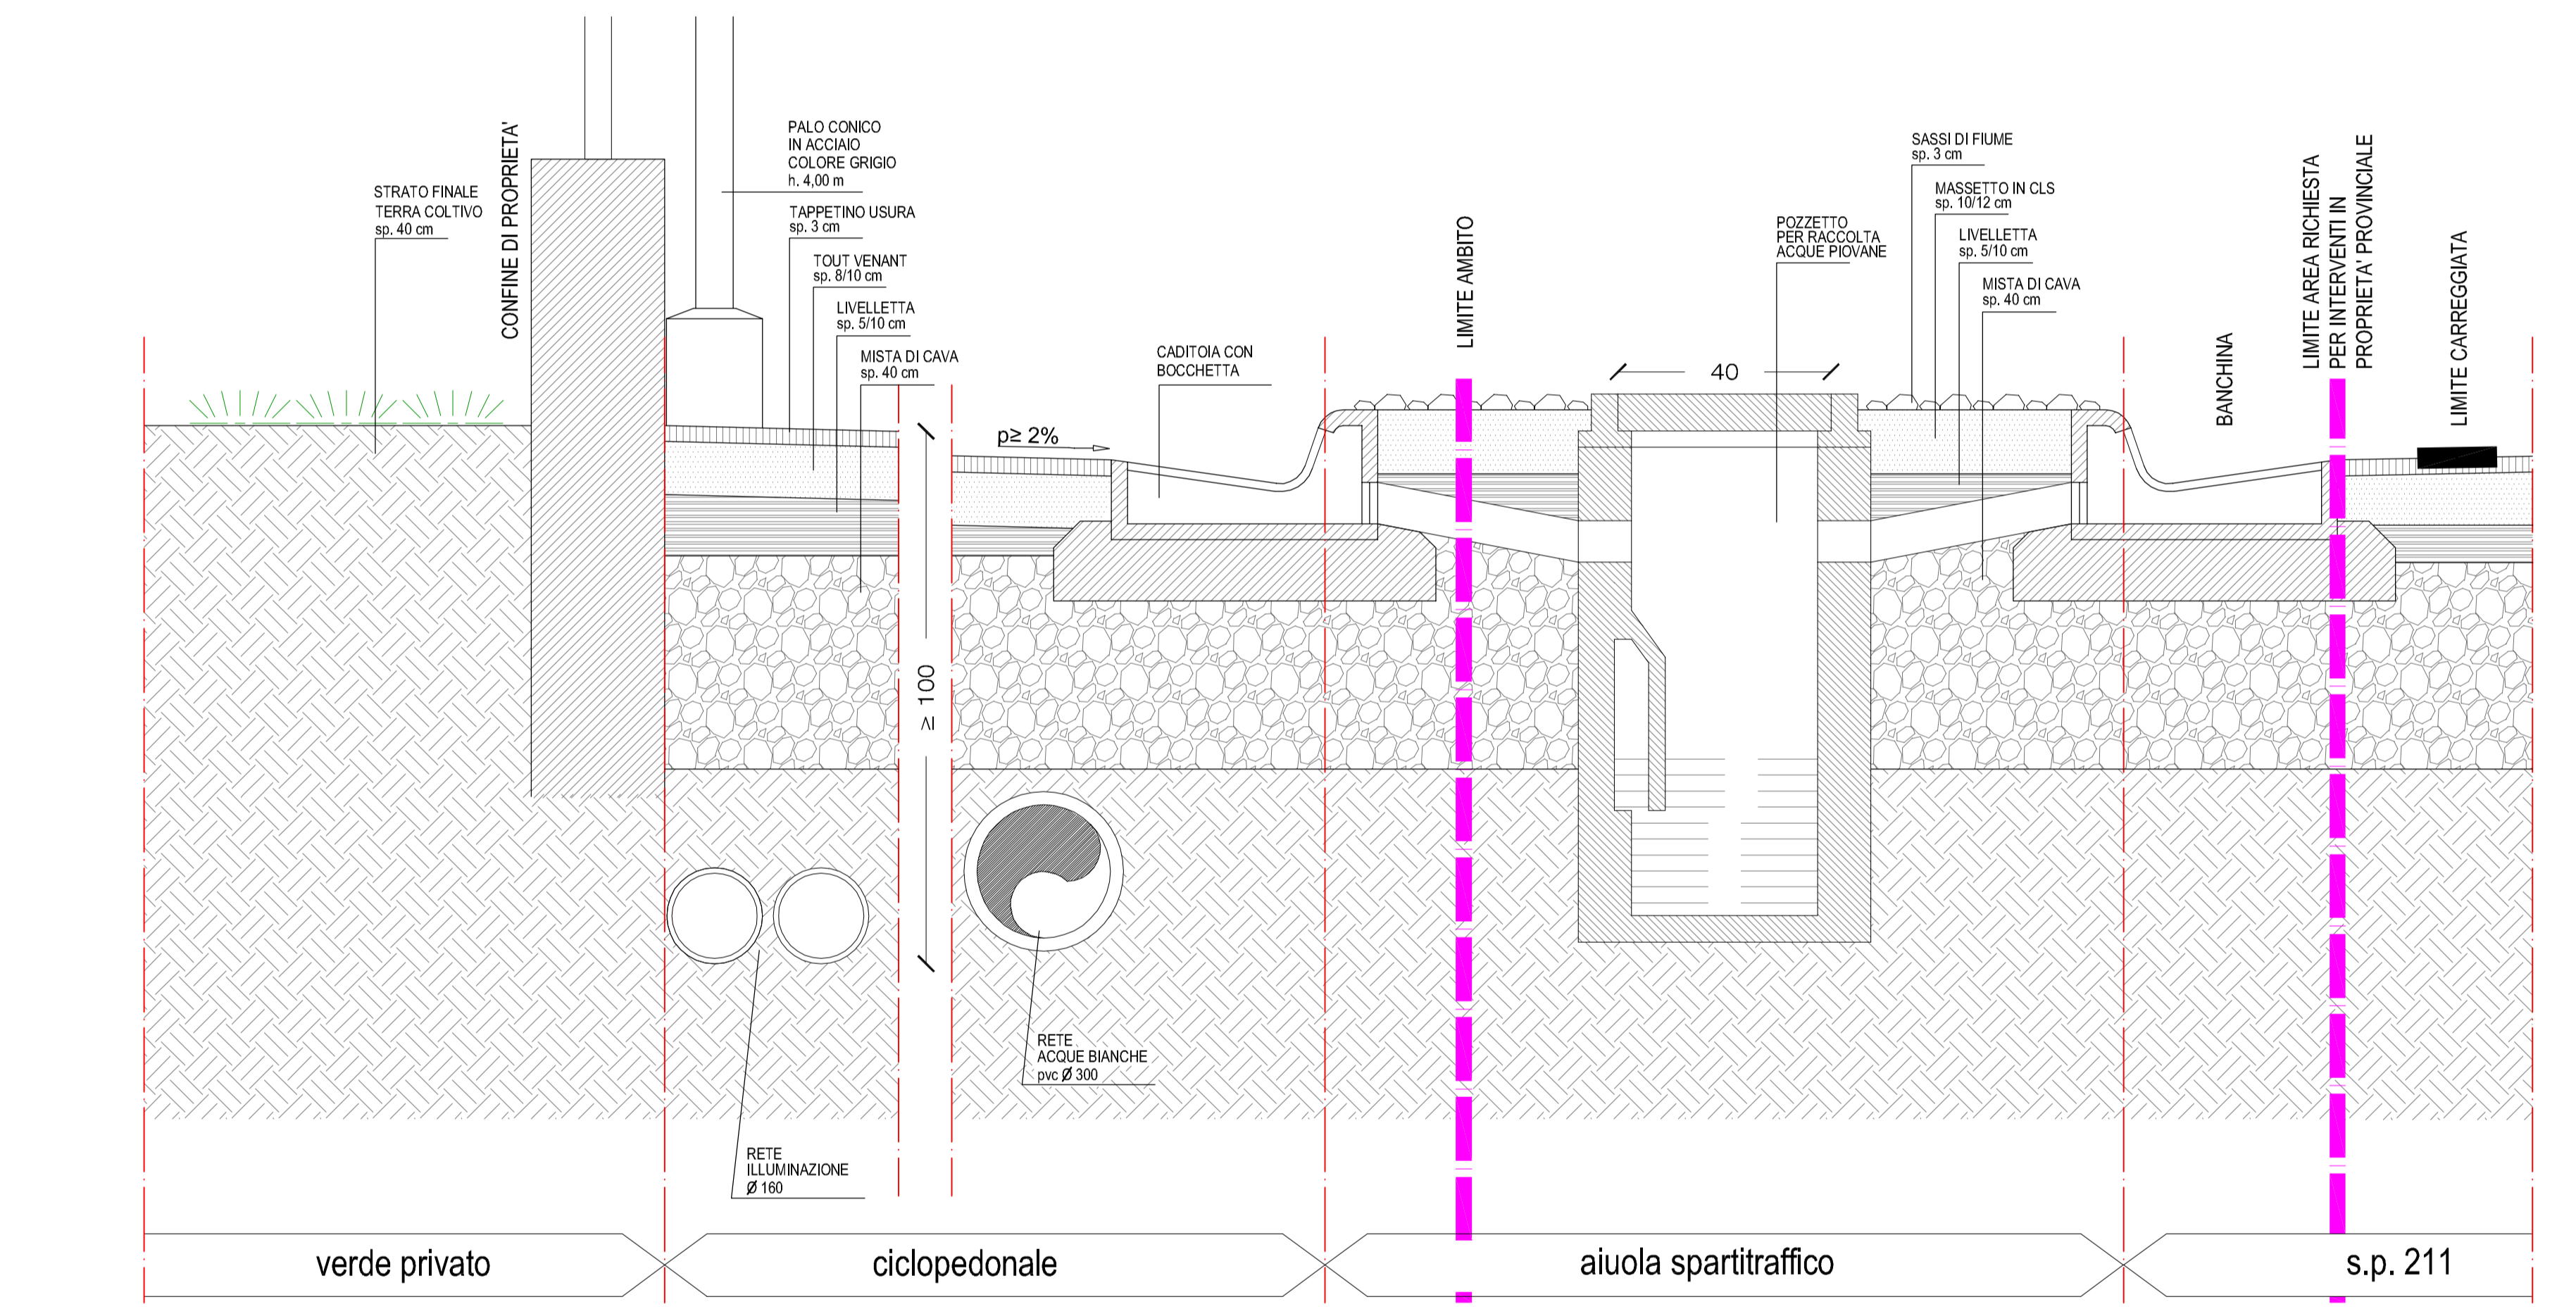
STRATO FINALE
TERRA COLTIVO
sp. 40 cm

CONFINE DI PROPRIETA'

PALO CONICO
IN ACCIAIO
COLORE GRIGIO
h. 4,00 m

TAPPETINO USURA
sp. 3 cm

TOUT VENANT
sp. 8/10 cm

LIVELLETTA
sp. 5/10 cm

MISTA DI CAVA
sp. 40 cm

CADITOIA CON
BOCCHETTA

p≥ 2%

$\geq 100$

LIMITE AMBITO

POZZETTO
PER RACCOLTA
ACQUE PIOVANE

40

SASSI DI FIUME
sp. 3 cm

MASSETTO IN CLS
sp. 10/12 cm

LIVELLETTA
sp. 5/10 cm

MISTA DI CAVA
sp. 40 cm

BANCHINA

LIMITE AREA RICHIESTA
PER INTERVENTI IN
PROPRIETA' PROVINCIALE

LIMITE CARREGGIATA

RETE
ACQUE BIANCHE
pvc Ø 300

RETE
ILLUMINAZIONE
Ø 160

verde privato

ciclopedonale

aiuola spartitraffico

s.p. 211